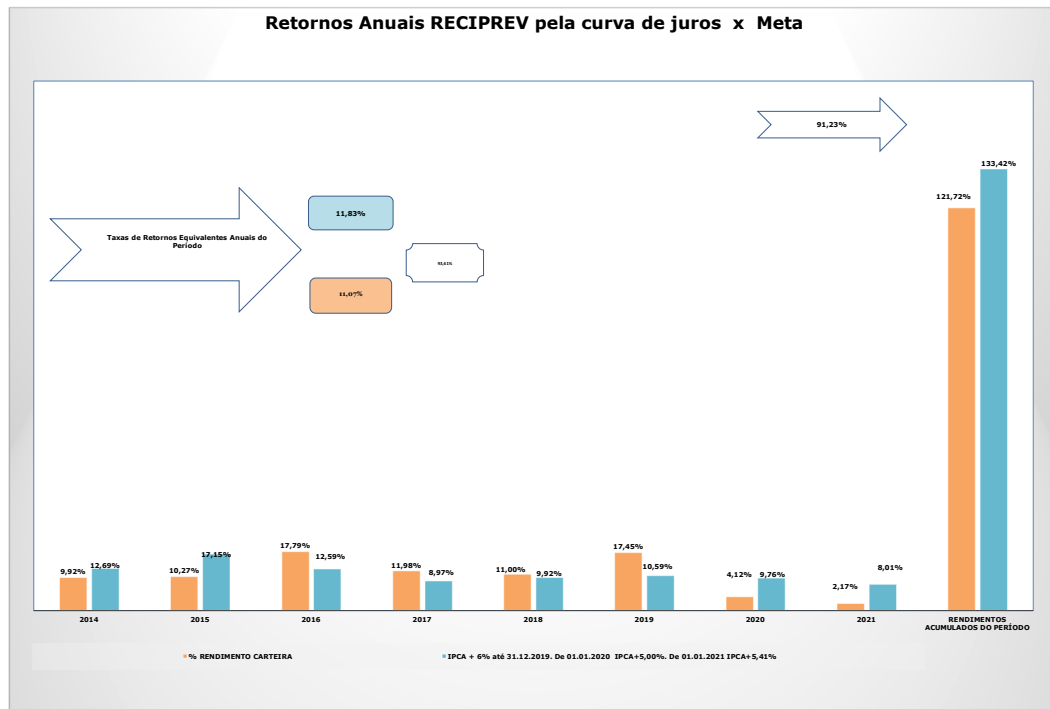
Retornos Anuais RECIPREV pela curva de juros x Meta

91,23%

Taxas de Retornos Equivalentes Anuais do Período

11,83%

93,61%

11,07%

133,42%

121,72%

9,92%
12,69%
10,27%
17,15%
17,79%
12,59%
11,98%
8,97%
11,00%
9,92%
17,45%
10,59%
4,12%
9,76%
2,17%
8,01%

2014
2015
2016
2017
2018
2019
2020
2021
RENDIMENTOS ACUMULADOS DO PERÍODO

% RENDIMENTO CARTEIRA
IPCA + 6% até 31.12.2019. De 01.01.2020 IPCA+5,00%. De 01.01.2021 IPCA+5,41%